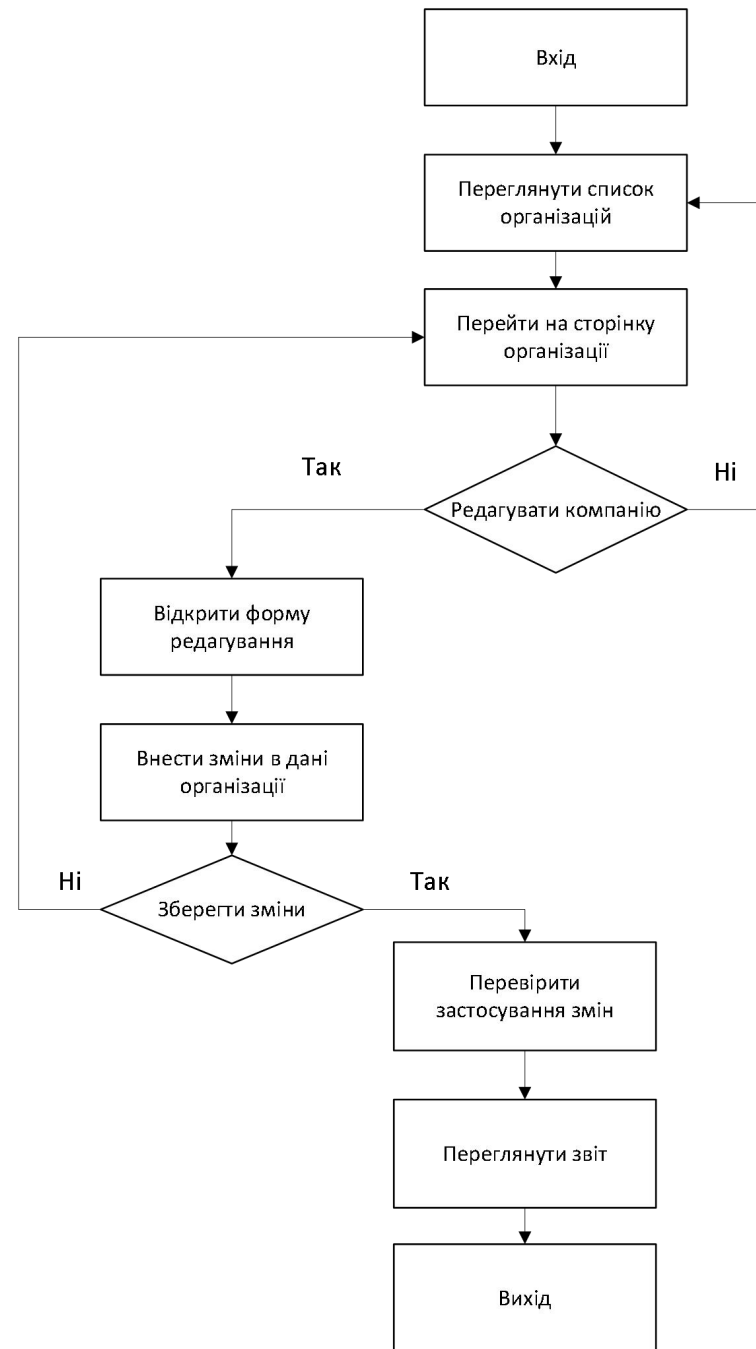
Вхід

Переглянути список організацій

Перейти на сторінку організації

Так

Ні

Редагувати компанію

Відкрити форму редагування

Внести зміни в дані організації

Ні

Так

Зберегти зміни

Перевірити застосування змін

Переглянути звіт

Вихід